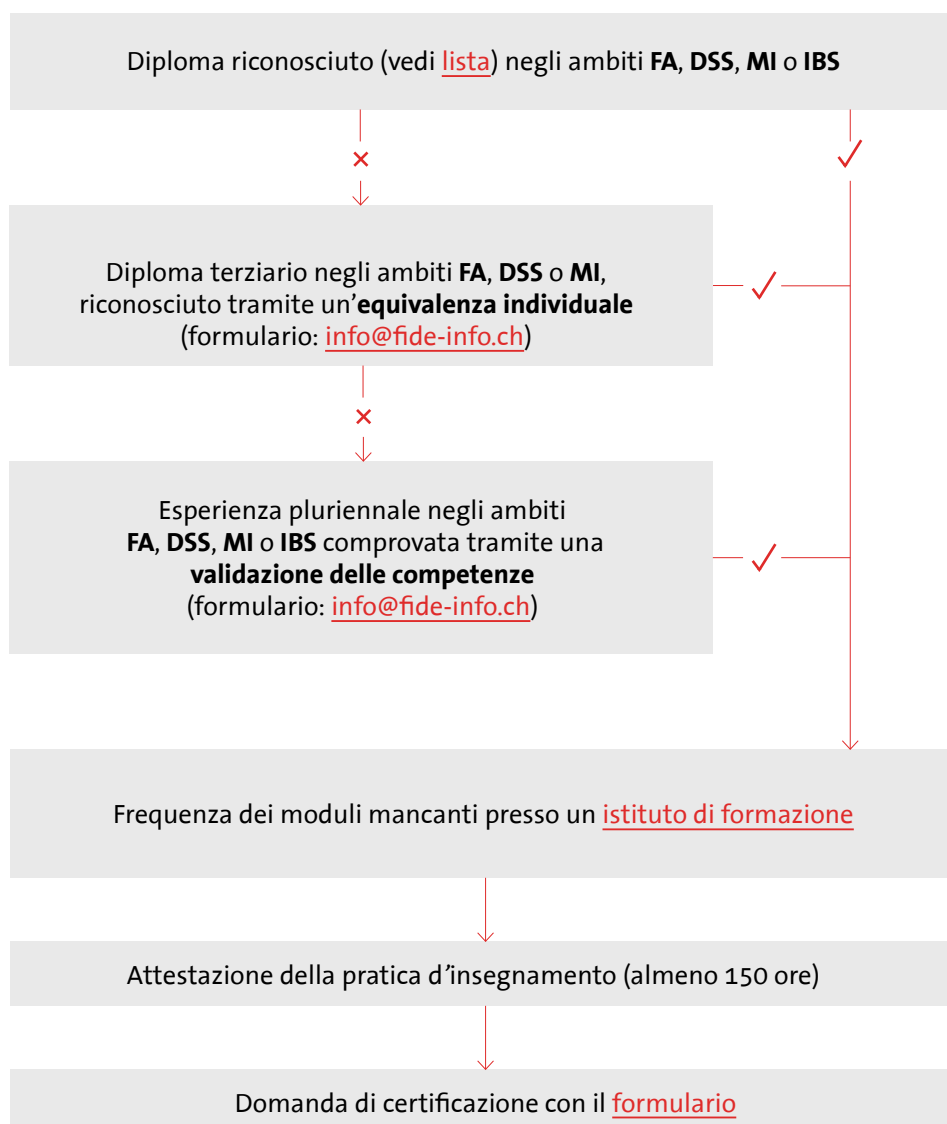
Diploma riconosciuto (vedi lista) negli ambiti **FA**, **DSS**, **MI** o **IBS**

×

✓

Diploma terziario negli ambiti **FA**, **DSS** o **MI**, riconosciuto tramite un'**equivalenza individuale** (formulario: info@fide-info.ch)

✓

×

Esperienza pluriennale negli ambiti **FA**, **DSS**, **MI** o **IBS** comprovata tramite una **validazione delle competenze** (formulario: info@fide-info.ch)

✓

Frequenza dei moduli mancanti presso un istituto di formazione

Attestazione della pratica d'insegnamento (almeno 150 ore)

Domanda di certificazione con il formulario